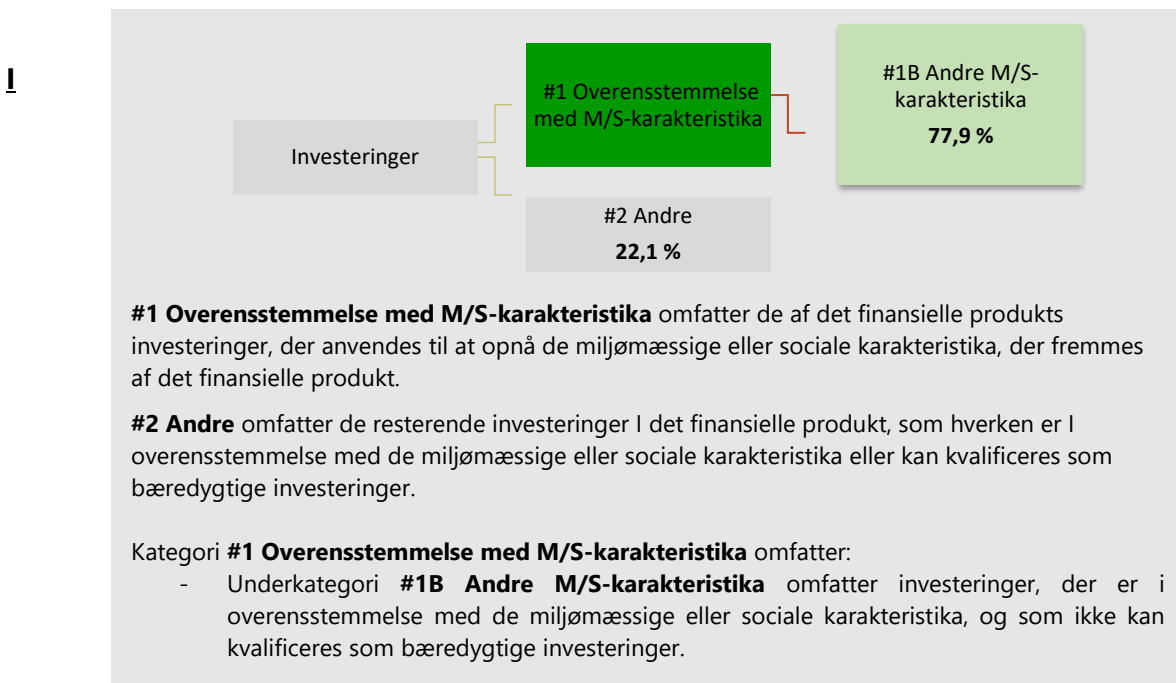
I

Investeringer

#1 Overensstemmelse med M/S-karakteristika

#1B Andre M/S-karakteristika
**77,9 %**

#2 Andre
**22,1 %**

**#1 Overensstemmelse med M/S-karakteristika** omfatter de af det finansielle produkts investeringer, der anvendes til at opnå de miljømæssige eller sociale karakteristika, der fremmes af det finansielle produkt.

**#2 Andre** omfatter de resterende investeringer I det finansielle produkt, som hverken er I overensstemmelse med de miljømæssige eller sociale karakteristika eller kan kvalificeres som bæredygtige investeringer.

Kategori **#1 Overensstemmelse med M/S-karakteristika** omfatter:
- Underkategori **#1B Andre M/S-karakteristika** omfatter investeringer, der er i overensstemmelse med de miljømæssige eller sociale karakteristika, og som ikke kan kvalificeres som bæredygtige investeringer.